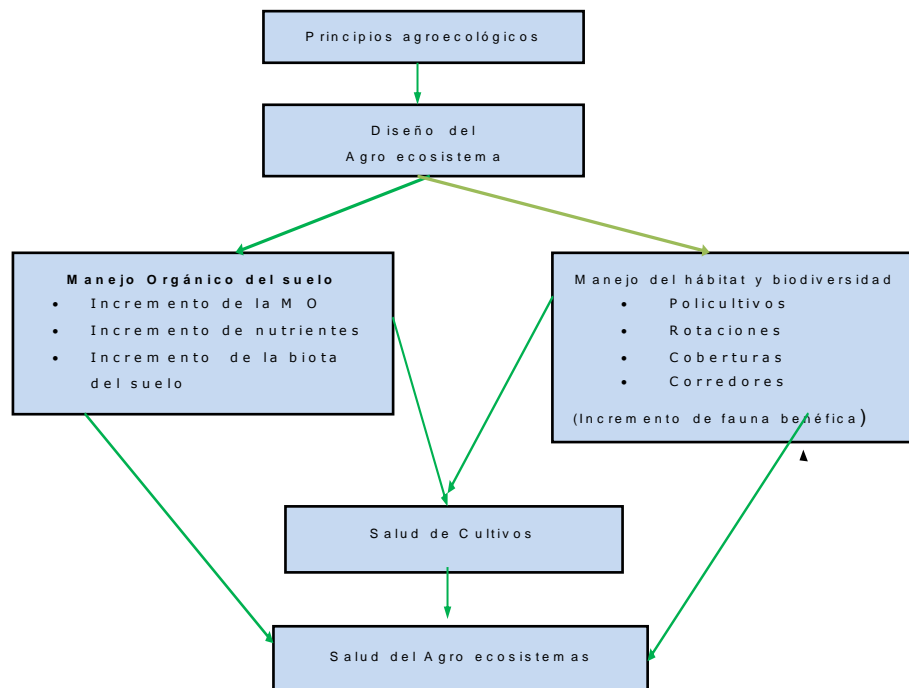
Principios agroecológicos

Diseño del Agro ecosistema

**Manejo Orgánico del suelo**
- Incremento de la M O
- Incremento de nutrientes
- Incremento de la biota del suelo

Manejo del hábitat y biodiversidad
- Policultivos
- Rotaciones
- Coberturas
- Corredores

(Incremento de fauna benéfica)

Salud de Cultivos

Salud del Agro ecosistemas